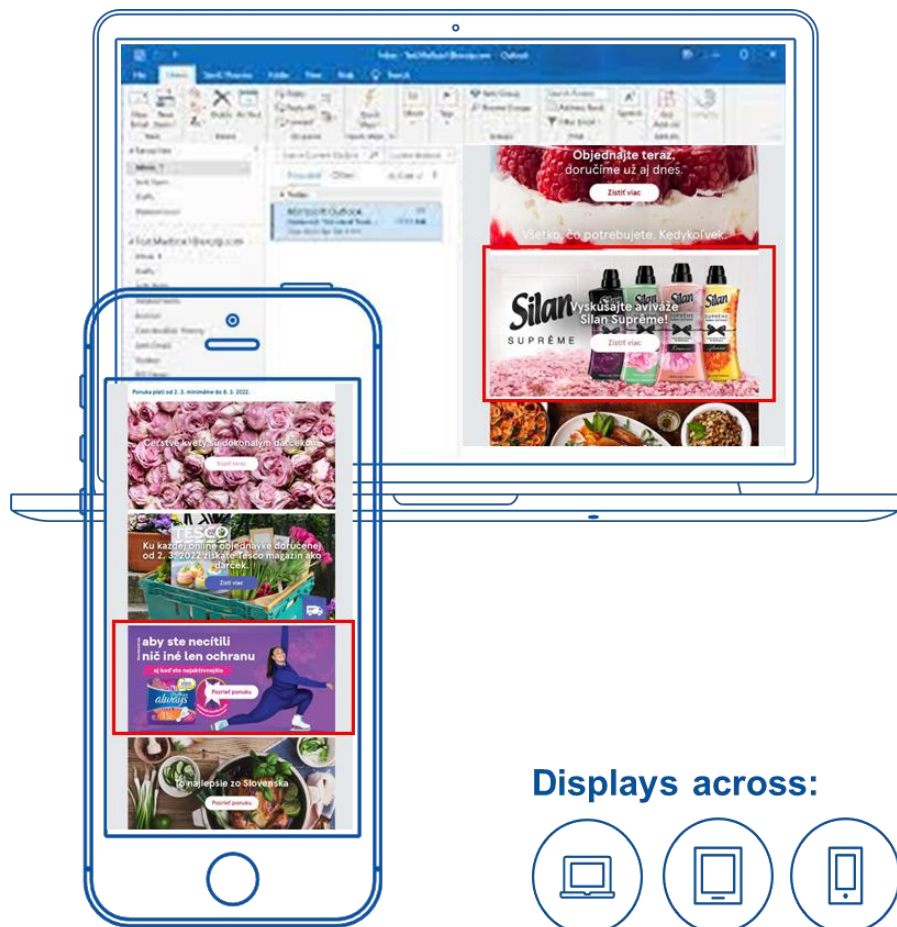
Inbox - TestMailbox1@outlook.com - Outlook

File Home Send / Receive Folder View Help Search

Objednajte teraz, doručíme už aj dnes.
Zistiť viac
Všetko, čo potrebujete. Kedykoľvek.

Silan SUPRÊME
Vyskúšajte aviváže Silan Suprême!
Zistiť viac

Ponuka platí od 2. 3. minimálne do 8. 3. 2022.

Čerstvé kvety sú dokonalým darčekom
Kúpiť teraz

TESCO
Ku každej online objednávke doručenej od 2. 3. 2022 získate Tesco magazín ako darček.
Zistiť viac

aby ste necítili nič iné len ochranu
aj keď sto najaktívnejšia
always
Pozrieť ponuku

To najlepšie zo Slovenska
Zistiť viac

Displays across: